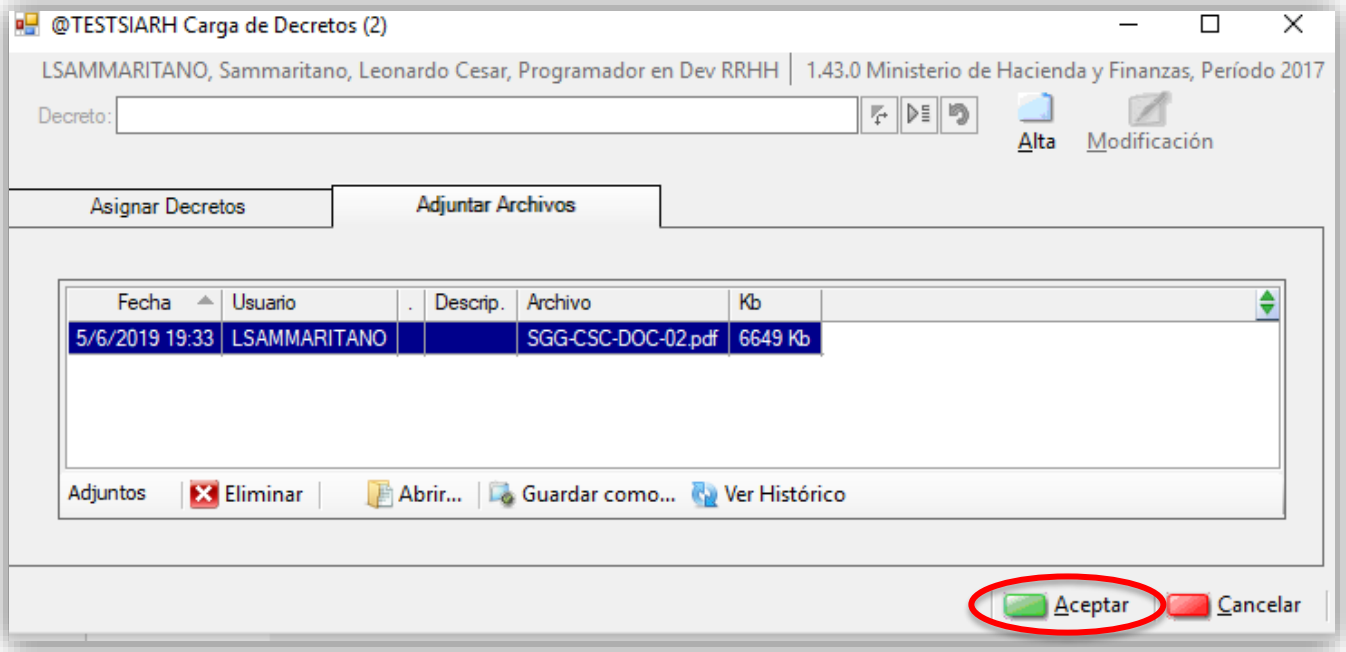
@TESTSIARH Carga de Decretos (2)

LSAMMARITANO, Sammaritano, Leonardo Cesar, Programador en Dev RRHH | 1.43.0 Ministerio de Hacienda y Finanzas, Período 2017

Decreto:

Alta

Modificación

Asignar Decretos

Adjuntar Archivos

| Fecha | Usuario | . | Descrip. | Archivo | Kb |
|---|---|---|---|---|---|
| 5/6/2019 19:33 | LSAMMARITANO | | | SGG-CSC-DOC-02.pdf | 6649 Kb |

Adjuntos | Eliminar | Abrir... | Guardar como... | Ver Histórico

Aceptar

Cancelar